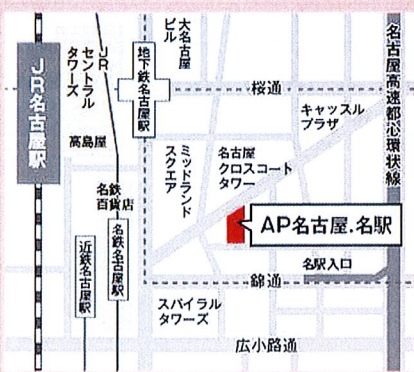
JR名古屋駅

JR セントラル タワーズ

地下鉄名古屋駅

大名古屋 ビル

名古屋高速都心環状線

桜通

キャッスル プラザ

高島屋

ミッドランド スクエア

名古屋 クロスコート タワー

名鉄 百貨店

AP名古屋.名駅

近鉄名古屋駅

名鉄名古屋駅

錦通

名駅入口

スパイラル タワーズ

広小路通